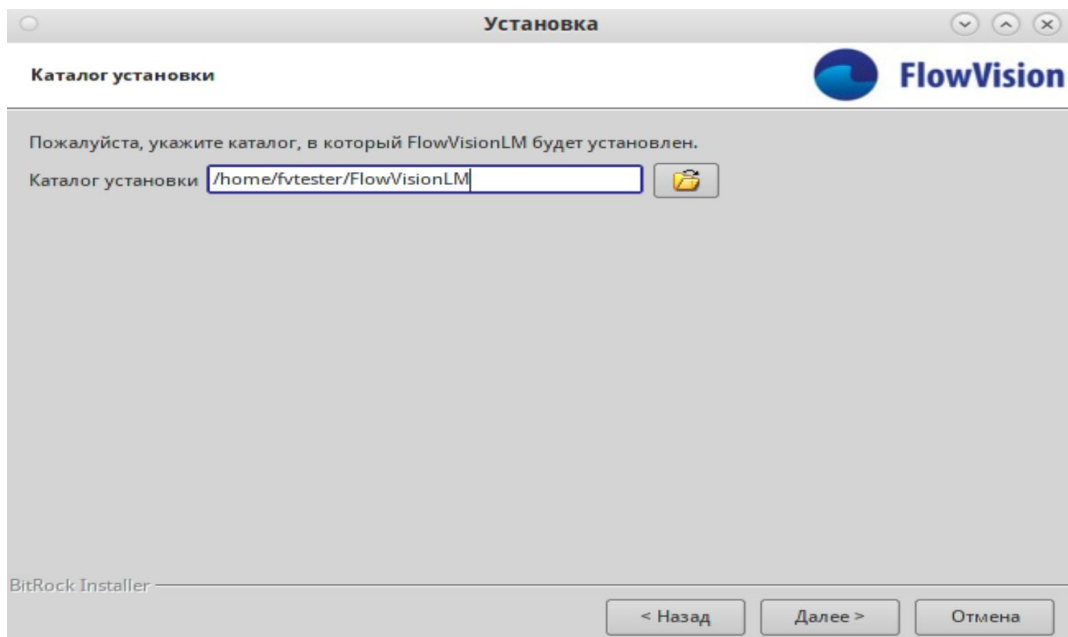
Установка

Каталог установки

FlowVision

Пожалуйста, укажите каталог, в который FlowVisionLM будет установлен.

Каталог установки /home/fvtester/FlowVisionLM

BitRock Installer

< Назад Далее > Отмена